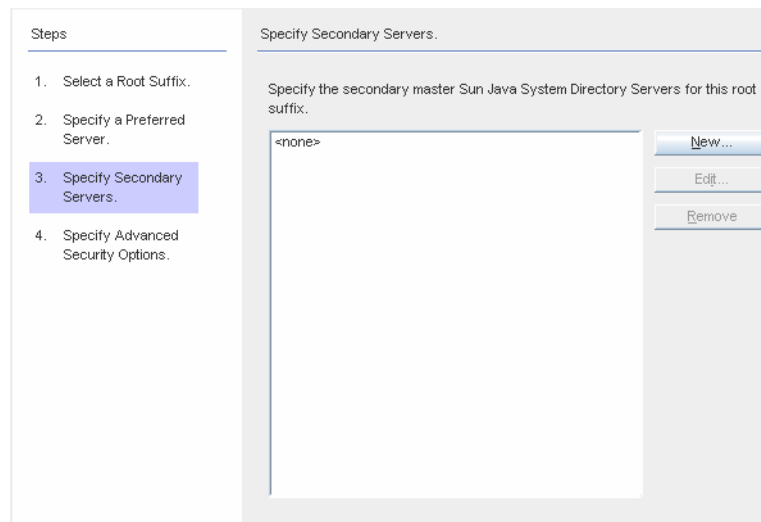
Steps

1. Select a Root Suffix.

2. Specify a Preferred Server.

3. Specify Secondary Servers.

4. Specify Advanced Security Options.

Specify Secondary Servers.

Specify the secondary master Sun Java System Directory Servers for this root suffix.

<none>

New...

Edit...

Remove